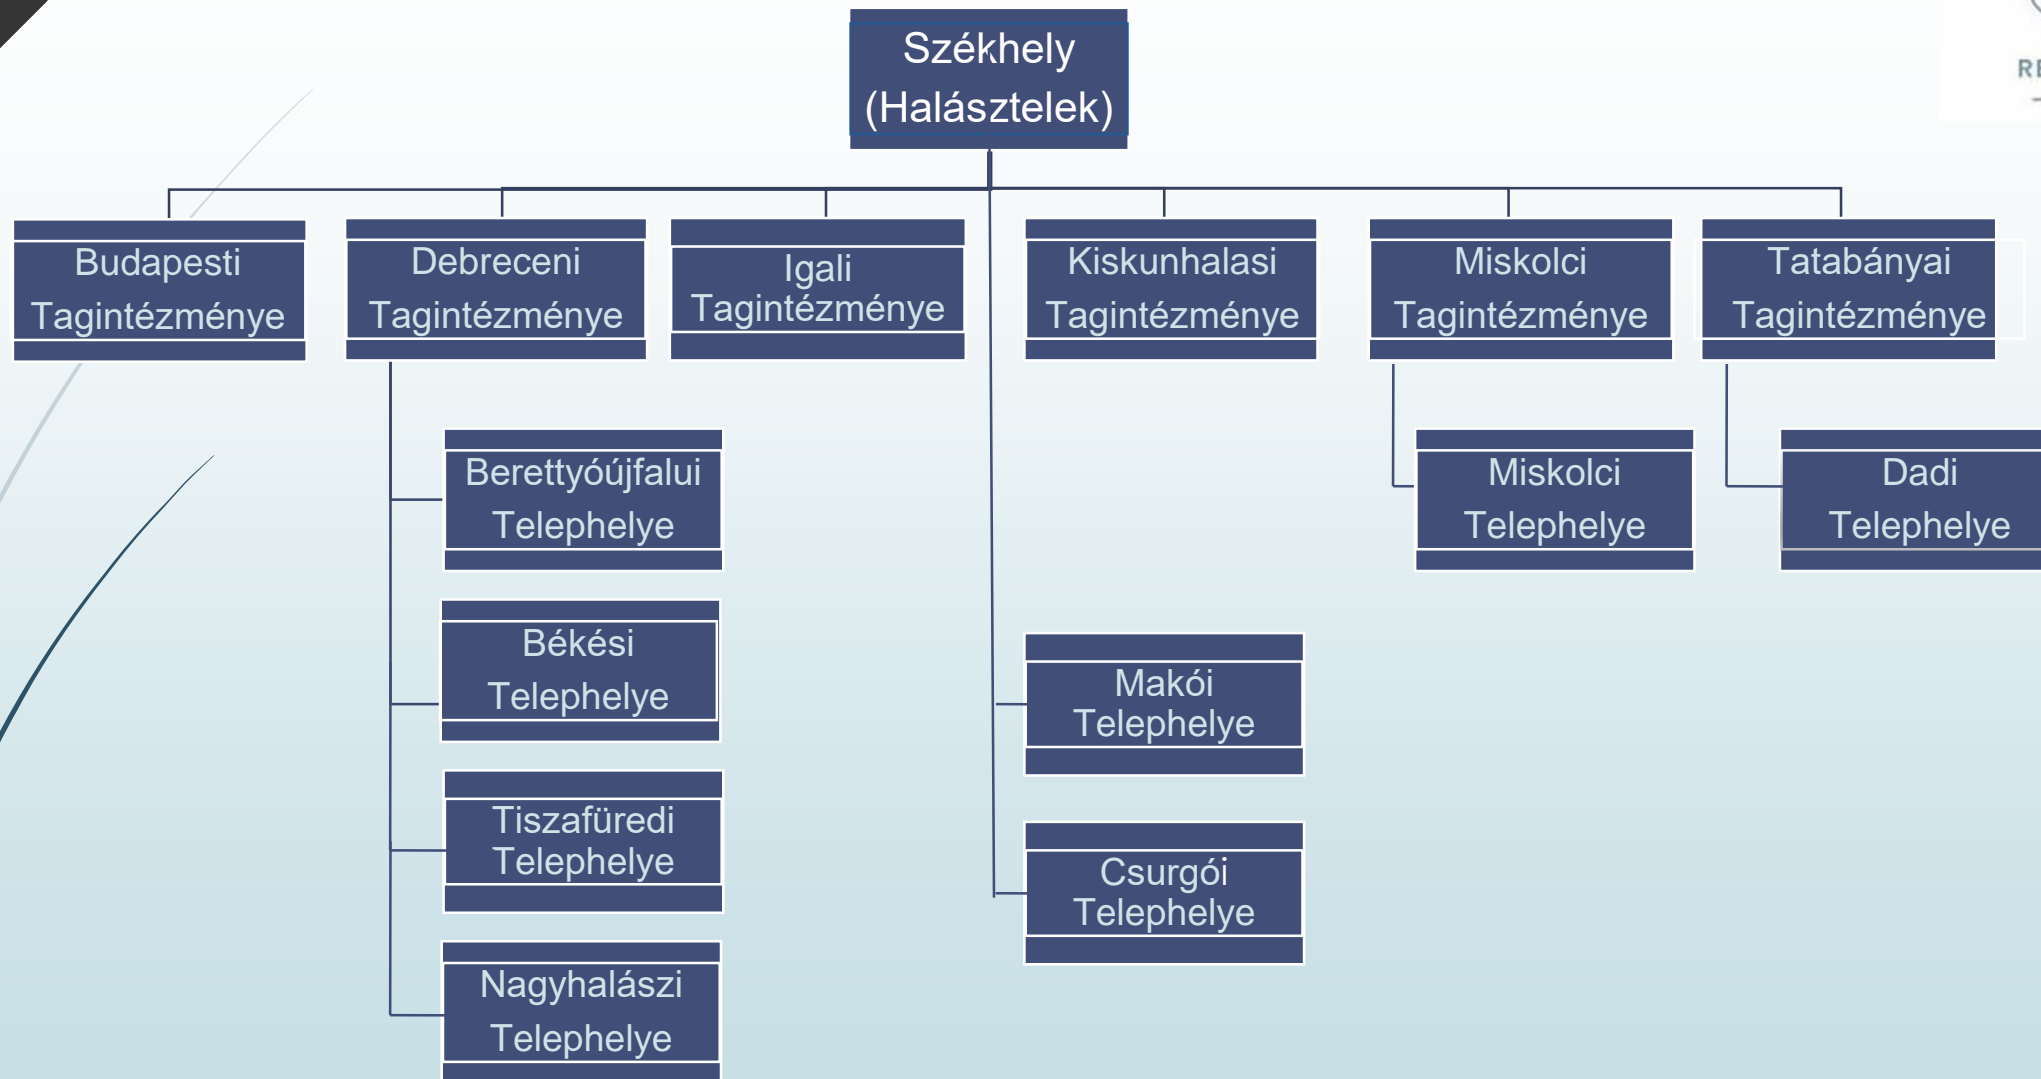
Székhely (Halásztelek)

Budapesti Tagintézménye

Debreceni Tagintézménye

Igali Tagintézménye

Kiskunhalasi Tagintézménye

Miskolci Tagintézménye

Tatabányai Tagintézménye

Berettyóújfalui Telephelye

Békési Telephelye

Tiszafüredi Telephelye

Nagyhalászi Telephelye

Makói Telephelye

Csurgói Telephelye

Miskolci Telephelye

Dadi Telephelye

RE